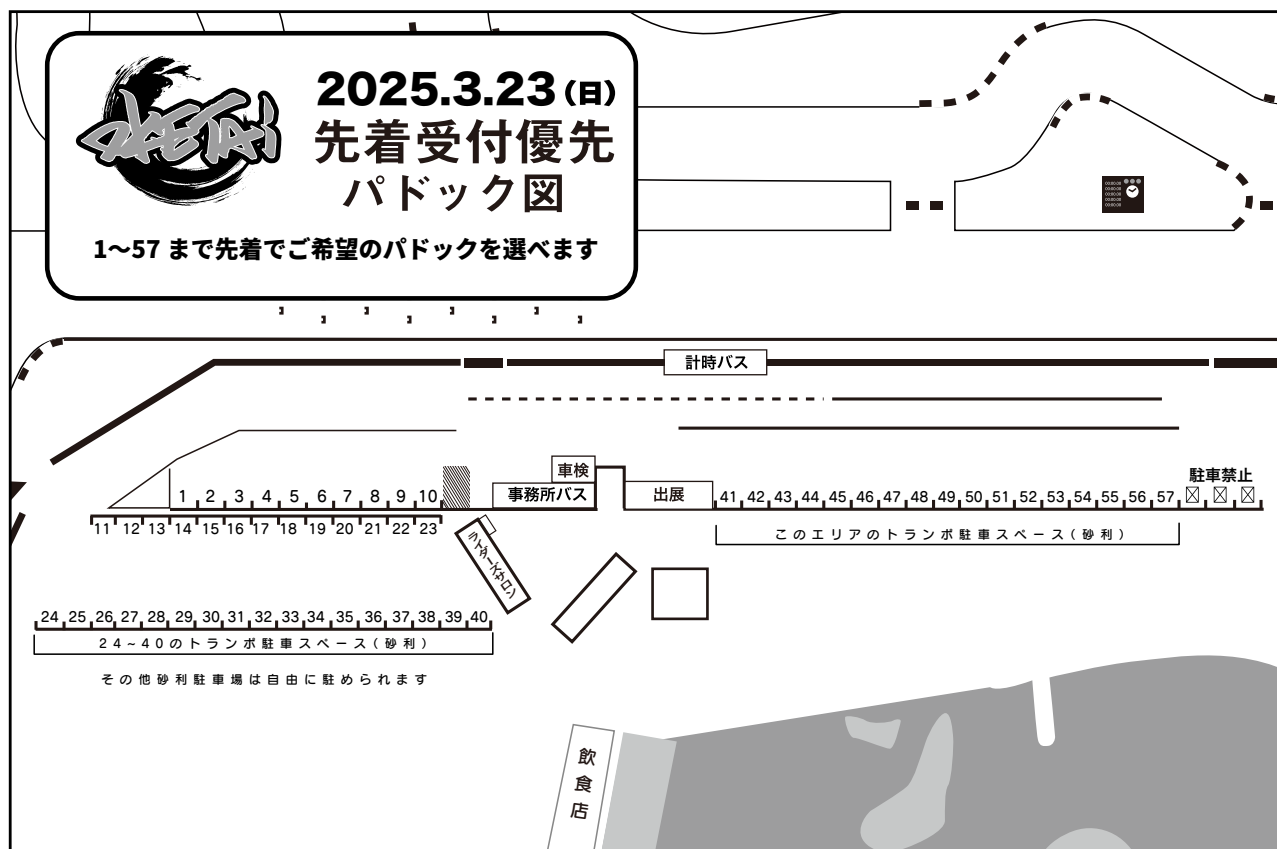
OKETAI

2025.3.23(日)
先着受付優先
パドック図

1〜57 まで先着でご希望のパドックを選べます

計時バス

車検
事務所バス
出展

駐車禁止

1 2 3 4 5 6 7 8 9 10

11 12 13 14 15 16 17 18 19 20 21 22 23

41 42 43 44 45 46 47 48 49 50 51 52 53 54 55 56 57

このエリアのトランポ駐車スペース(砂利)

ライダーズサロン

24 25 26 27 28 29 30 31 32 33 34 35 36 37 38 39 40

24~40のトランポ駐車スペース(砂利)

その他砂利駐車場は自由に駐められます

飲食店